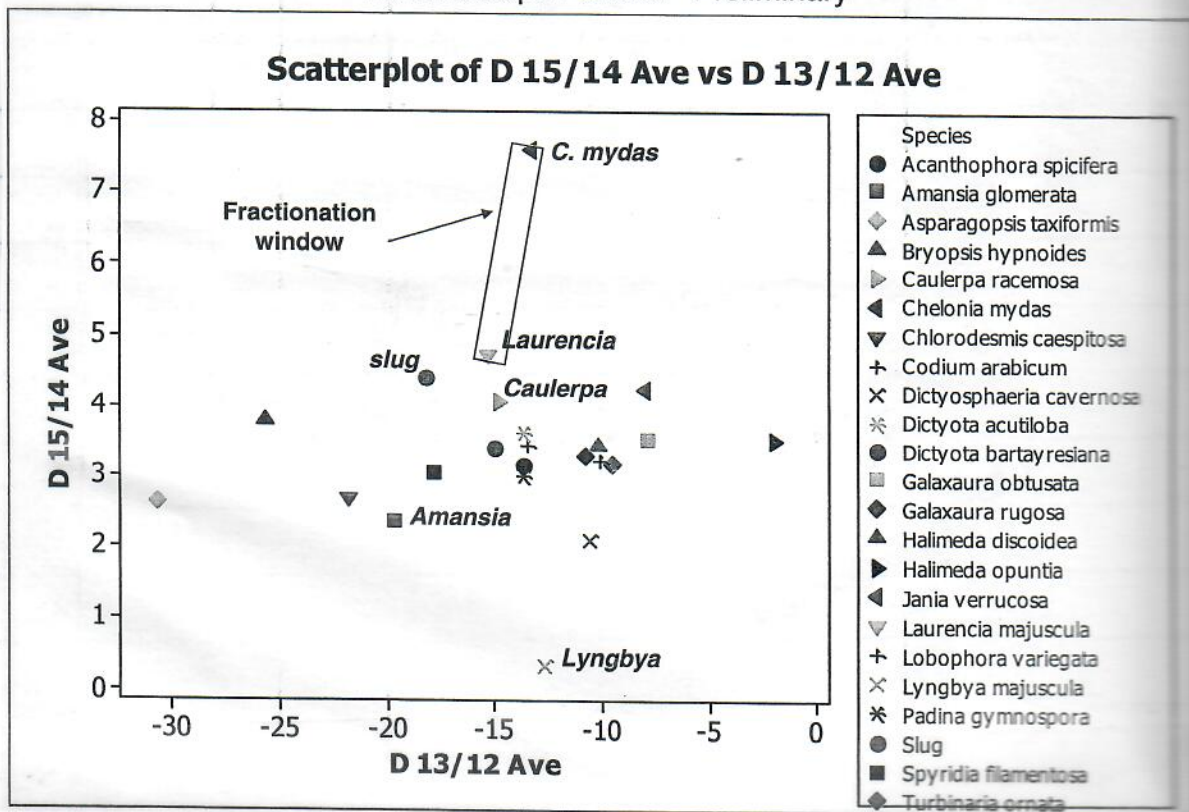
Scatterplot of D 15/14 Ave vs D 13/12 Ave

Fractionation window

C. mydas

Laurencia

slug

Caulerpa

Amansia

Lyngbya

D 15/14 Ave

8
7
6
5
4
3
2
1
0

-30 -25 -20 -15 -10 -5 0

D 13/12 Ave

Species
Acanthophora spicifera
Amansia glomerata
Asparagopsis taxiformis
Bryopsis hypnoides
Caulerpa racemosa
Chelonia mydas
Chlorodesmis caespitosa
Codium arabicum
Dictyosphaeria cavernosa
Dictyota acutiloba
Dictyota bartayresiana
Galaxaura obtusata
Galaxaura rugosa
Halimeda discoidea
Halimeda opuntia
Jania verrucosa
Laurencia majuscula
Lobophora variegata
Lyngbya majuscula
Padina gymnospora
Slug
Spyridia filamentosa
Turbinaria ornata